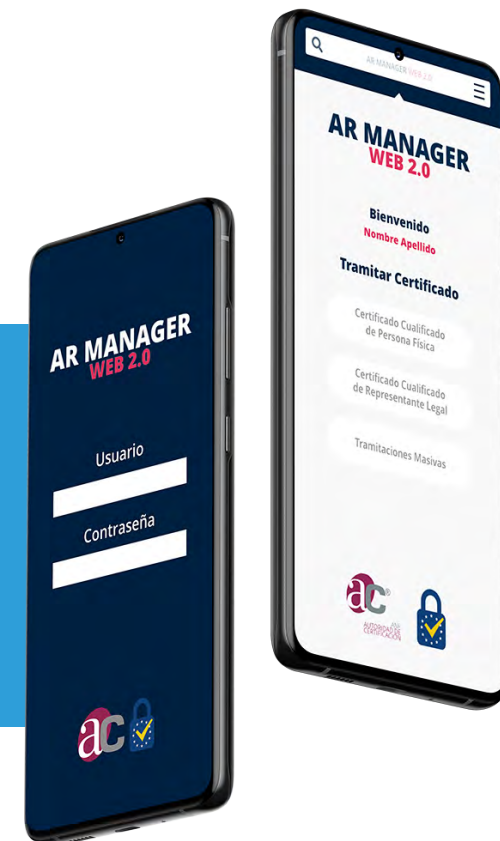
AR MANAGER
WEB 2.0

Usuario

Contraseña

ac

AR MANAGER WEB 2.0

AR MANAGER
WEB 2.0

Bienvenido
Nombre Apellido

Tramitar Certificado

Certificado Cualificado de Persona Física

Certificado Cualificado de Representante Legal

Tramitaciones Masivas

ac
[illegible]